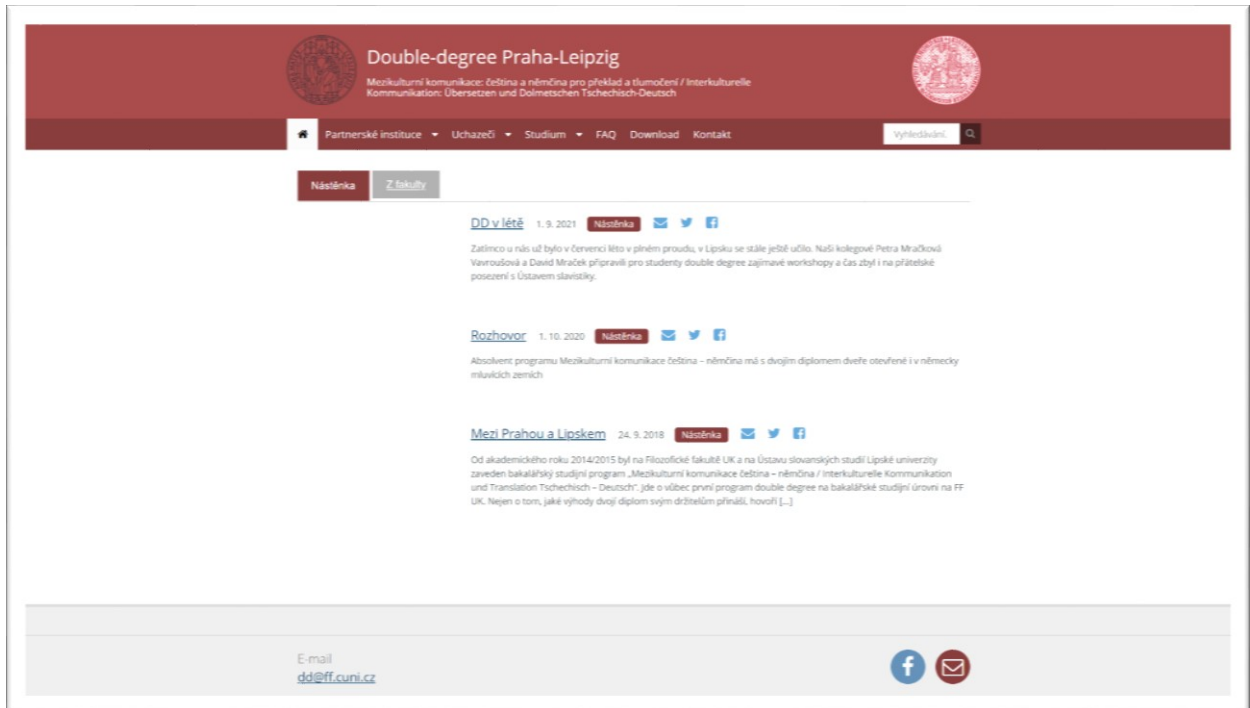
Double-degree Praha-Leipzig

Mezikulturní komunikace: čeština a němčina pro překlad a tlumočení / Interkulturelle Kommunikation: Übersetzen und Dolmetschen Tschechisch-Deutsch

Partnerské instituce ▾ Uchazeči ▾ Studium ▾ FAQ Download Kontakt

Vyhledávání...

Nástěnka Z fakulty

DD v létě 1. 9. 2021 Nástěnka

Zatímco u nás už bylo v červenci léto v plném proudu, v Lipsku se stále ještě učilo. Naši kolegové Petra Mračková Vavroušová a David Mraček připravili pro studenty double degree zajímavé workshopy a čas zbyl i na přátelské posezení s Ústavem slavistiky.

Rozhovor 1. 10. 2020 Nástěnka

Absolvent programu Mezikulturní komunikace čeština – němčina má s dvojím diplomem dveře otevřené i v německy mluvících zemích

Mezi Prahou a Lipskem 24. 9. 2018 Nástěnka

Od akademického roku 2014/2015 byl na Filozofické fakultě UK a na Ústavu slovanských studií Lipské univerzity zaveden bakalářský studijní program „Mezikulturní komunikace čeština – němčina / Interkulturelle Kommunikation und Translation Tschechisch – Deutsch". Jde o vůbec první program double degree na bakalářské studijní úrovni na FF UK. Nejen o tom, jaké výhody dvojí diplom svým držitelům přináší, hovoří [...]

E-mail
dd@ff.cuni.cz